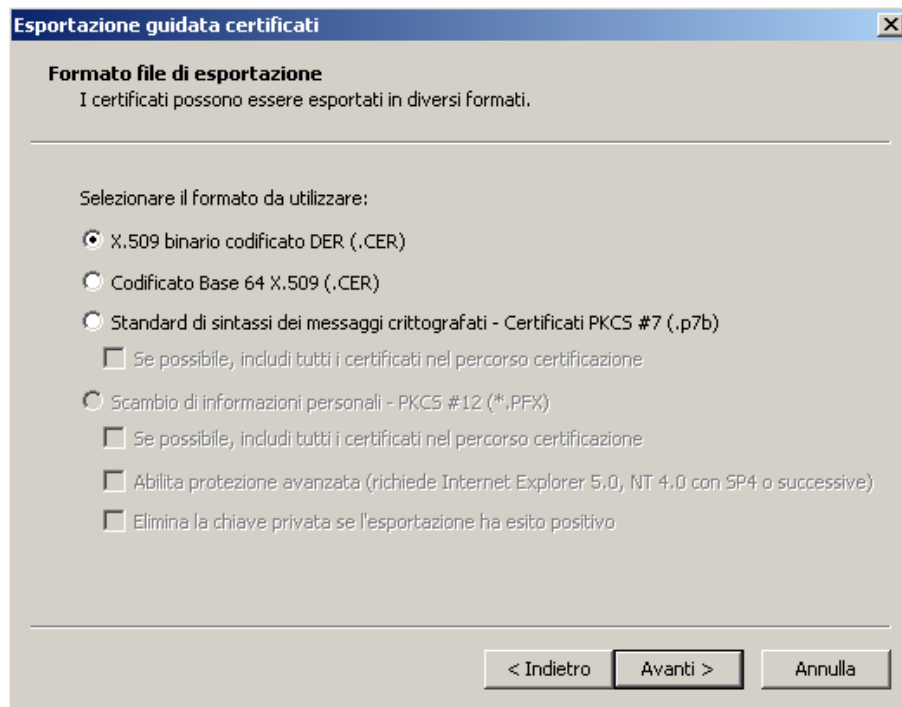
Esportazione guidata certificati

Formato file di esportazione
I certificati possono essere esportati in diversi formati.

Selezionare il formato da utilizzare:

X.509 binario codificato DER (.CER)

Codificato Base 64 X.509 (.CER)

Standard di sintassi dei messaggi crittografati - Certificati PKCS #7 (.p7b)

Se possibile, includi tutti i certificati nel percorso certificazione

Scambio di informazioni personali - PKCS #12 (*.PFX)

Se possibile, includi tutti i certificati nel percorso certificazione

Abilita protezione avanzata (richiede Internet Explorer 5.0, NT 4.0 con SP4 o successive)

Elimina la chiave privata se l'esportazione ha esito positivo

< Indietro | Avanti > | Annulla